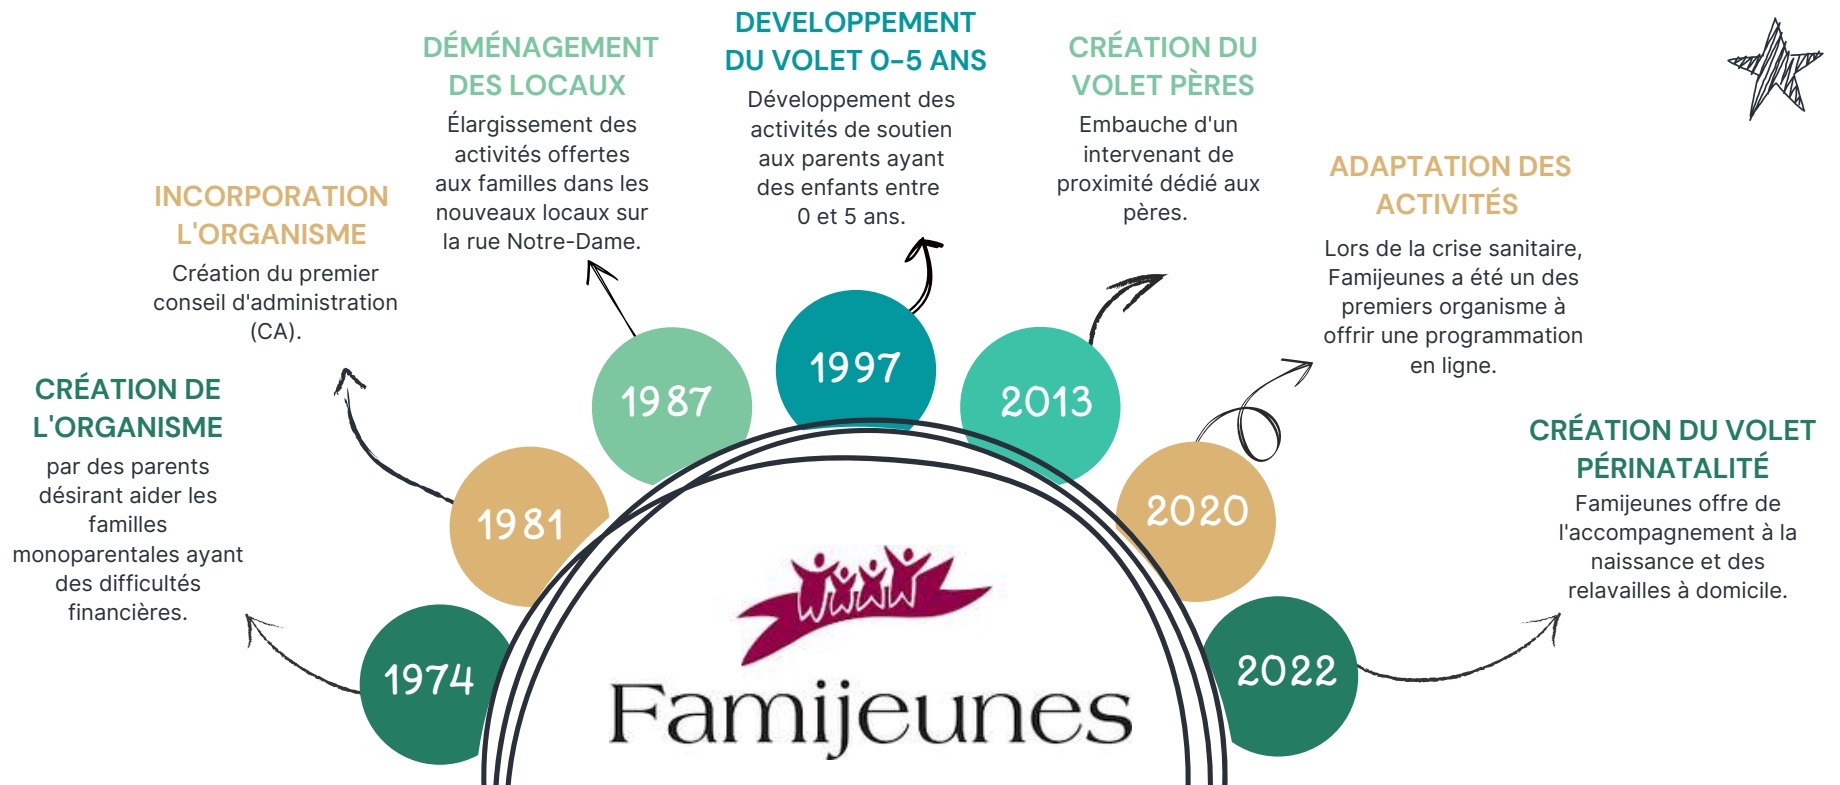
CRÉATION DE L'ORGANISME
par des parents désirant aider les familles monoparentales ayant des difficultés financières.

1974

INCORPORATION L'ORGANISME
Création du premier conseil d'administration (CA).

1981

DÉMÉNAGEMENT DES LOCAUX
Élargissement des activités offertes aux familles dans les nouveaux locaux sur la rue Notre-Dame.

1987

DEVELOPPEMENT DU VOLET 0-5 ANS
Développement des activités de soutien aux parents ayant des enfants entre 0 et 5 ans.

1997

CRÉATION DU VOLET PÈRES
Embauche d'un intervenant de proximité dédié aux pères.

2013

ADAPTATION DES ACTIVITÉS
Lors de la crise sanitaire, Famijeunes a été un des premiers organisme à offrir une programmation en ligne.

2020

CRÉATION DU VOLET PÉRINATALITÉ
Famijeunes offre de l'accompagnement à la naissance et des relavailles à domicile.

2022

Famijeunes